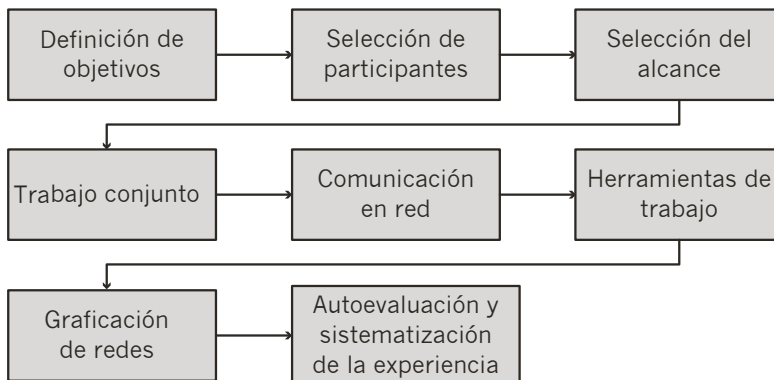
Definición de objetivos

Selección de participantes

Selección del alcance

Trabajo conjunto

Comunicación en red

Herramientas de trabajo

Graficación de redes

Autoevaluación y sistematización de la experiencia